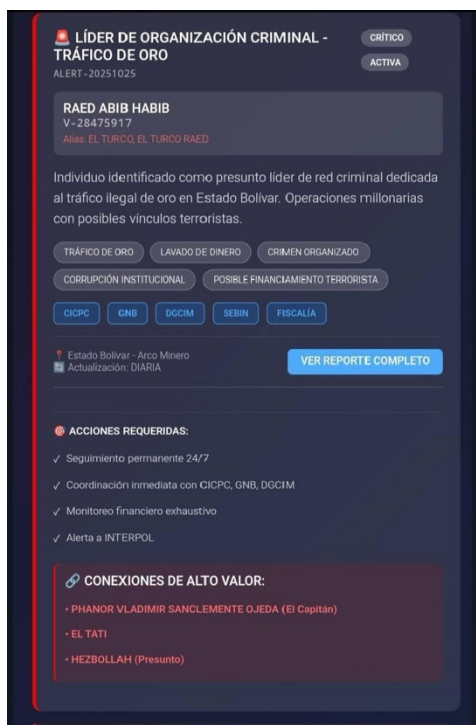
🚨 LÍDER DE ORGANIZACIÓN CRIMINAL - TRÁFICO DE ORO

CRÍTICO

ACTIVA

ALERT-20251025

RAED ABIB HABIB
V-28475917
Alias: EL TURCO, EL TURCO RAED

Individuo identificado como presunto líder de red criminal dedicada al tráfico ilegal de oro en Estado Bolívar. Operaciones millonarias con posibles vínculos terroristas.

TRÁFICO DE ORO | LAVADO DE DINERO | CRIMEN ORGANIZADO | CORRUPCIÓN INSTITUCIONAL | POSIBLE FINANCIAMIENTO TERRORISTA

CICPC | GNB | DGCIM | SEBIN | FISCALÍA

📍 Estado Bolívar - Arco Minero
🔄 Actualización: DIARIA

VER REPORTE COMPLETO

🎯 ACCIONES REQUERIDAS:

✓ Seguimiento permanente 24/7

✓ Coordinación inmediata con CICPC, GNB, DGCIM

✓ Monitoreo financiero exhaustivo

✓ Alerta a INTERPOL

🔗 CONEXIONES DE ALTO VALOR:

• PHANOR VLADIMIR SANCLEMENTE OJEDA (El Capitán)

• EL TATI

• HEZBOLLAH (Presunto)